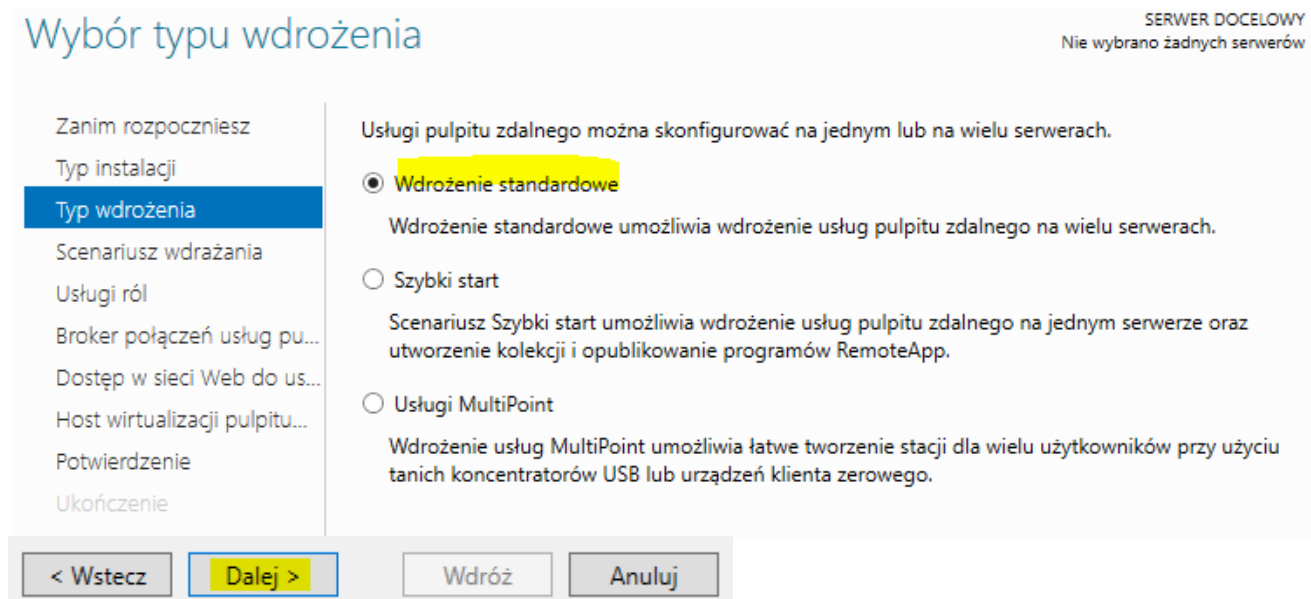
Wybór typu wdrożenia

SERWER DOCELOWY
Nie wybrano żadnych serwerów

Zanim rozpoczniesz
Typ instalacji
Typ wdrożenia
Scenariusz wdrażania
Usługi ról
Broker połączeń usług pu...
Dostęp w sieci Web do us...
Host wirtualizacji pulpitu...
Potwierdzenie
Ukończenie

Usługi pulpitu zdalnego można skonfigurować na jednym lub na wielu serwerach.

Wdrożenie standardowe

Wdrożenie standardowe umożliwia wdrożenie usług pulpitu zdalnego na wielu serwerach.

Szybki start

Scenariusz Szybki start umożliwia wdrożenie usług pulpitu zdalnego na jednym serwerze oraz utworzenie kolekcji i opublikowanie programów RemoteApp.

Usługi MultiPoint

Wdrożenie usług MultiPoint umożliwia łatwe tworzenie stacji dla wielu użytkowników przy użyciu tanich koncentratorów USB lub urządzeń klienta zerowego.

< Wstecz
Dalej >
Wdróż
Anuluj